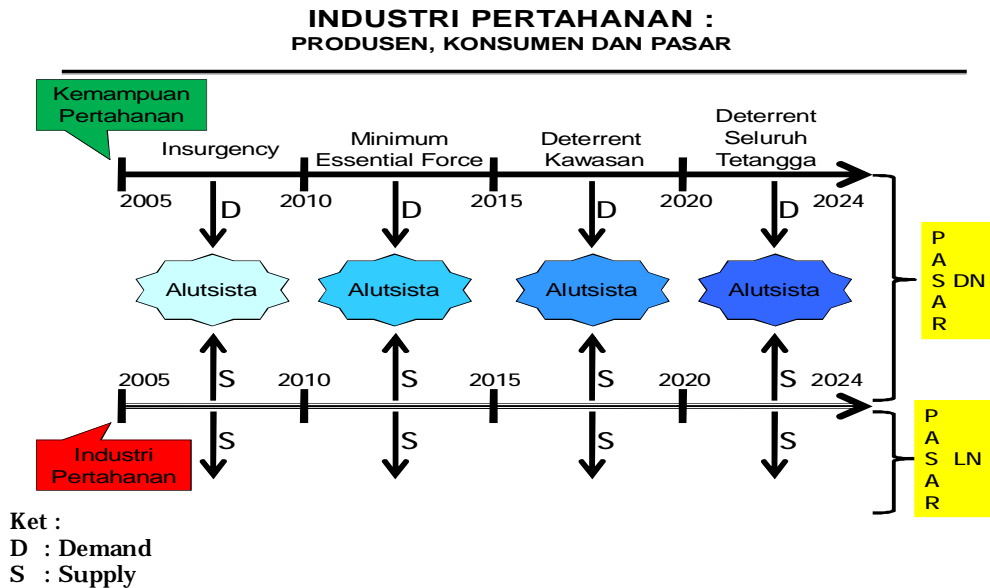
INDUSTRI PERTAHANAN :
PRODUSEN, KONSUMEN DAN PASAR

Kemampuan Pertahanan

Insurgency

Minimum Essential Force

Deterrent Kawasan

Deterrent Seluruh Tetangga

2005 2010 2015 2020 2024

D D D D

Alutsista Alutsista Alutsista Alutsista

S S S S

2005 2010 2015 2020 2024

S S S S

Industri Pertahanan

PASAR DN

PASAR LN

Ket :
D : Demand
S : Supply